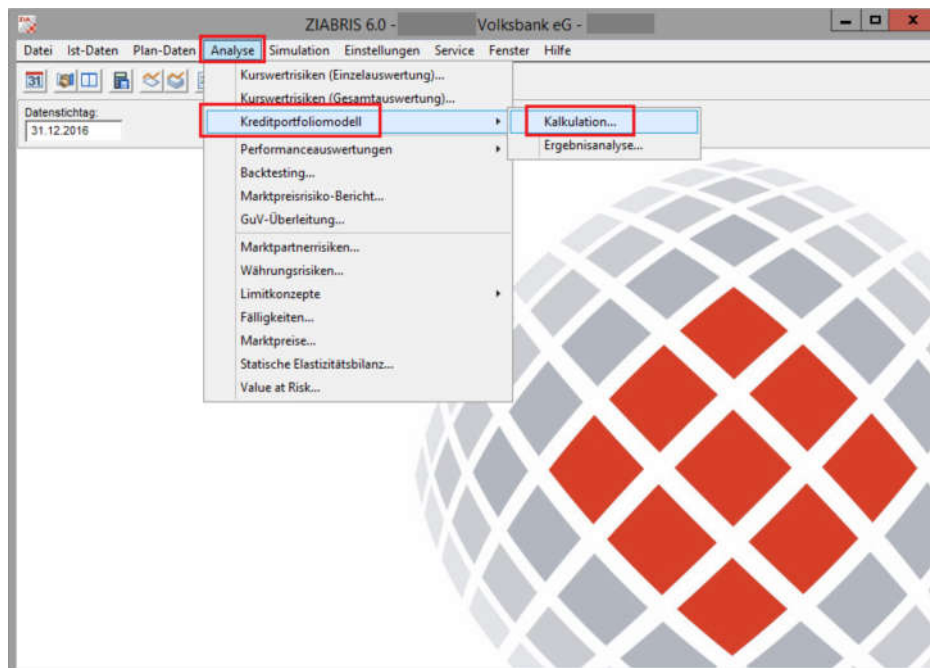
ZIABRIS 6.0 - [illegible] Volksbank eG - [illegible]

Datei Ist-Daten Plan-Daten Analyse Simulation Einstellungen Service Fenster Hilfe

31

Datenstichtag:
31.12.2016

Kurswertrisiken (Einzelauswertung)...
Kurswertrisiken (Gesamtauswertung)...
Kreditportfoliomodell
Performanceauswertungen
Backtesting...
Marktpreisrisiko-Bericht...
GuV-Überleitung...
Marktpartnerrisiken...
Währungsrisiken...
Limitkonzepte
Fälligkeiten...
Marktpreise...
Statische Elastizitätsbilanz...
Value at Risk...

Kalkulation...
Ergebnisanalyse...